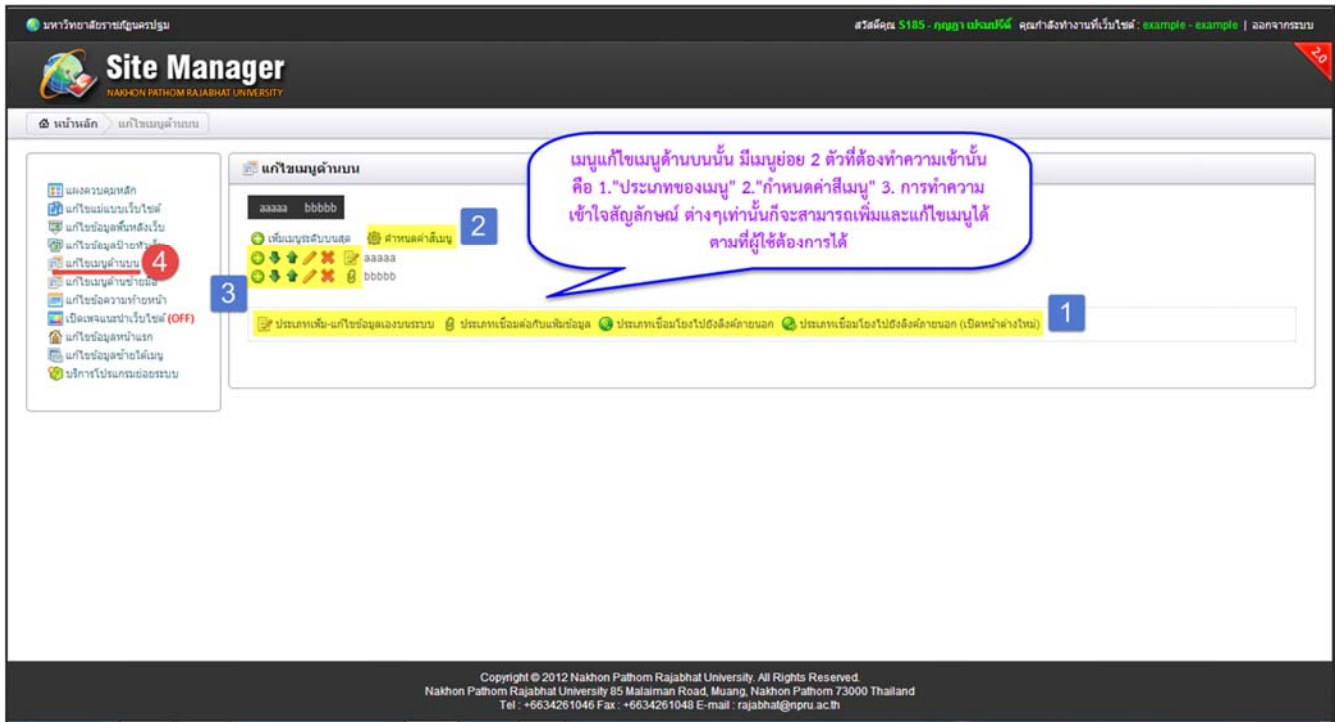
มหาวิทยาลัยราชภัฏนครปฐม

สวัสดีคุณ S185 - กุญญา ปล่นกดิ์ คุณกำลังทำงานที่เว็บไซต์ : example - example | ออกจากระบบ

2.0

Site Manager
NAKHON PATHOM RAJABHAT UNIVERSITY

หน้าหลัก › แก้ไขเมนูด้านบน

แผงควบคุมหลัก
แก้ไขแม่แบบเว็บไซต์
แก้ไขข้อมูลพื้นหลังเว็บ
แก้ไขข้อมูลป้ายหัวเว็บ
แก้ไขเมนูด้านบน
แก้ไขเมนูด้านซ้ายมือ
แก้ไขข้อความท้ายหน้า
เปิดเพจแนะนำเว็บไซต์ (OFF)
แก้ไขข้อมูลหน้าแรก
แก้ไขข้อมูลช่วยใต้เมนู
บริการโปรแกรมย่อยระบบ

4

แก้ไขเมนูด้านบน

เมนูแก้ไขเมนูด้านบนนั้น มีเมนูย่อย 2 ตัวที่ต้องทำความเข้านั้น คือ 1."ประเภทของเมนู" 2."กำหนดค่าสีเมนู" 3. การทำความเข้าใจสัญลักษณ์ ต่างๆเท่านั้นก็จะสามารถเพิ่มและแก้ไขเมนูได้ตามที่ผู้ใช้ต้องการได้

aaaaa bbbbb

เพิ่มเมนูระดับบนสุด กำหนดค่าสีเมนู

2

aaaaa
bbbbb

3

ประเภทเพิ่ม-แก้ไขข้อมูลเองบนระบบ ประเภทเชื่อมต่อกับแฟ้มข้อมูล ประเภทเชื่อมโยงไปยังลิงค์ภายนอก ประเภทเชื่อมโยงไปยังลิงค์ภายนอก (เปิดหน้าต่างใหม่)

1

Copyright © 2012 Nakhon Pathom Rajabhat University. All Rights Reserved.
Nakhon Pathom Rajabhat University 85 Malaiman Road, Muang, Nakhon Pathom 73000 Thailand
Tel : +6634261046 Fax : +6634261048 E-mail : rajabhat@npru.ac.th